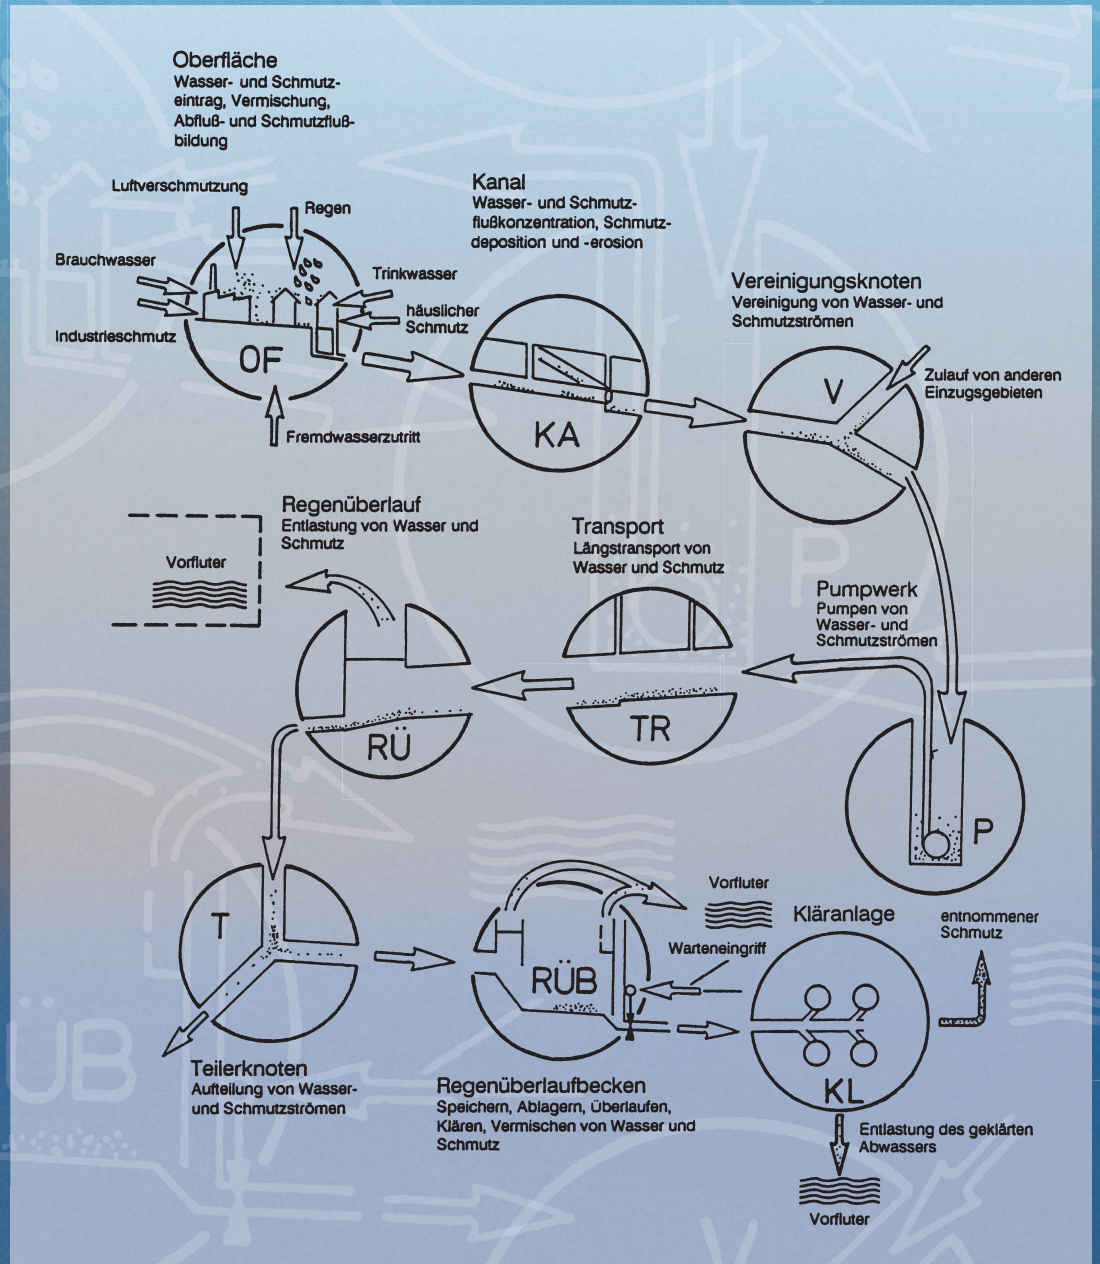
Oberfläche
Wasser- und Schmutzeintrag, Vermischung, Abfluß- und Schmutzflußbildung

Luftverschmutzung
Regen
Brauchwasser
Trinkwasser
häuslicher Schmutz
Industrieschmutz
OF
Fremdwasserzutritt

Kanal
Wasser- und Schmutzflußkonzentration, Schmutzdeposition und -erosion
KA

Vereinigungsknoten
Vereinigung von Wasser- und Schmutzströmen
V
Zulauf von anderen Einzugsgebieten

Regenüberlauf
Entlastung von Wasser und Schmutz
Vorfluter
RÜ

Transport
Längstransport von Wasser und Schmutz
TR

Pumpwerk
Pumpen von Wasser- und Schmutzströmen
P

T
Teilerknoten
Aufteilung von Wasser- und Schmutzströmen

RÜB
Vorfluter
Warteneingriff
Regenüberlaufbecken
Speichern, Ablagern, Überlaufen, Klären, Vermischen von Wasser und Schmutz

Kläranlage
entnommener Schmutz
KL
Entlastung des geklärten Abwassers
Vorfluter

ÜB